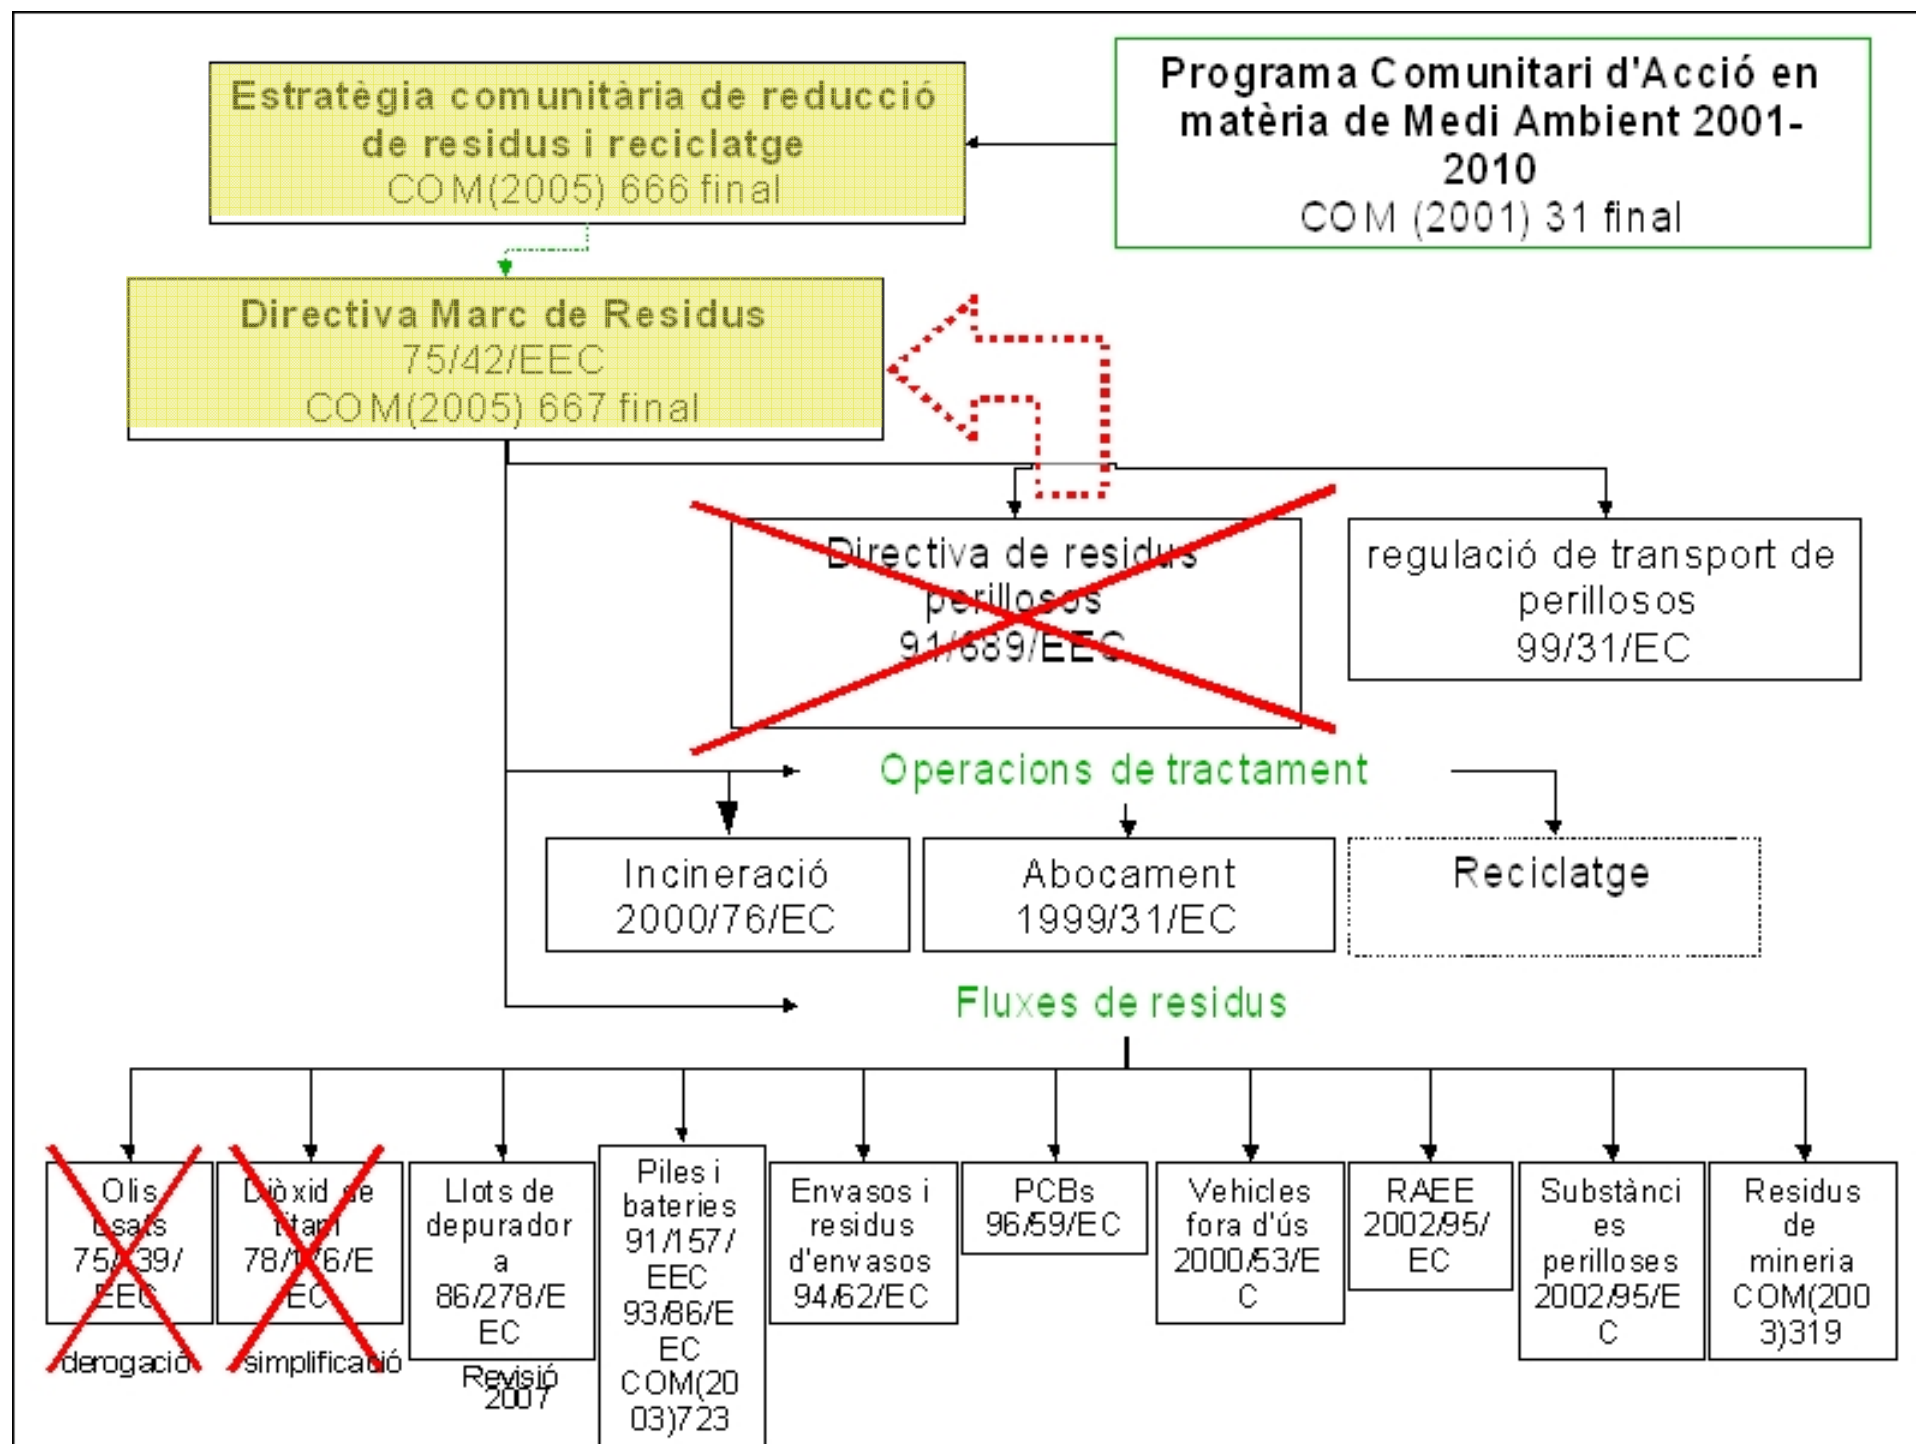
Estratègia comunitària de reducció de residus i reciclatge
COM(2005) 666 final

Programa Comunitari d'Acció en matèria de Medi Ambient 2001-2010
COM (2001) 31 final

Directiva Marc de Residus
75/42/EEC
COM(2005) 667 final

Directiva de residus perillosos
91/689/EEC

regulació de transport de perillosos
99/31/EC

Operacions de tractament

Incineració
2000/76/EC

Abocament
1999/31/EC

Reciclatge

Fluxes de residus

Olis usats
75/439/EEC
derogació

Diòxid de titani
78/176/EEC
simplificació

Llots de depuradora
86/278/EEC
Revisió 2007

Piles i bateries
91/157/EEC
93/86/EEC
COM(2003)723

Envasos i residus d'envasos
94/62/EC

PCBs
96/59/EC

Vehicles fora d'ús
2000/53/EC

RAEE
2002/95/EC

Substàncies perilloses
2002/95/EC

Residus de mineria
COM(2003)319